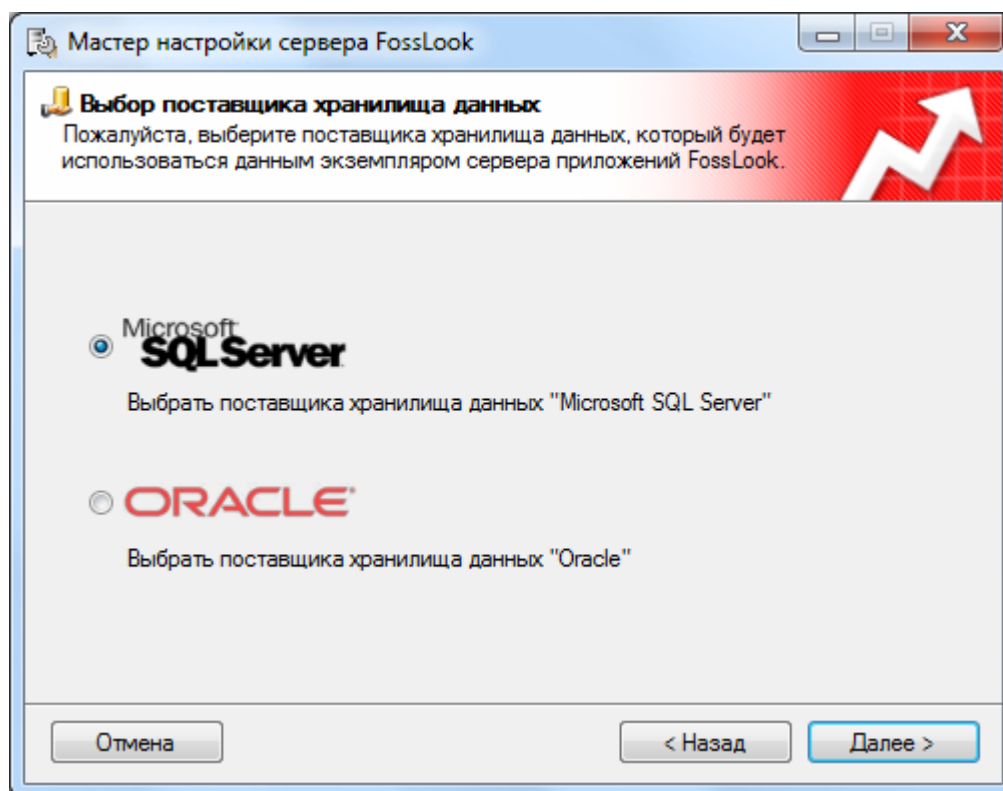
Мастер настройки сервера FossLook

Выбор поставщика хранилища данных
Пожалуйста, выберите поставщика хранилища данных, который будет использоваться данным экземпляром сервера приложений FossLook.

Microsoft SQL Server

Выбрать поставщика хранилища данных "Microsoft SQL Server"

ORACLE

Выбрать поставщика хранилища данных "Oracle"

Отмена

< Назад

Далее >